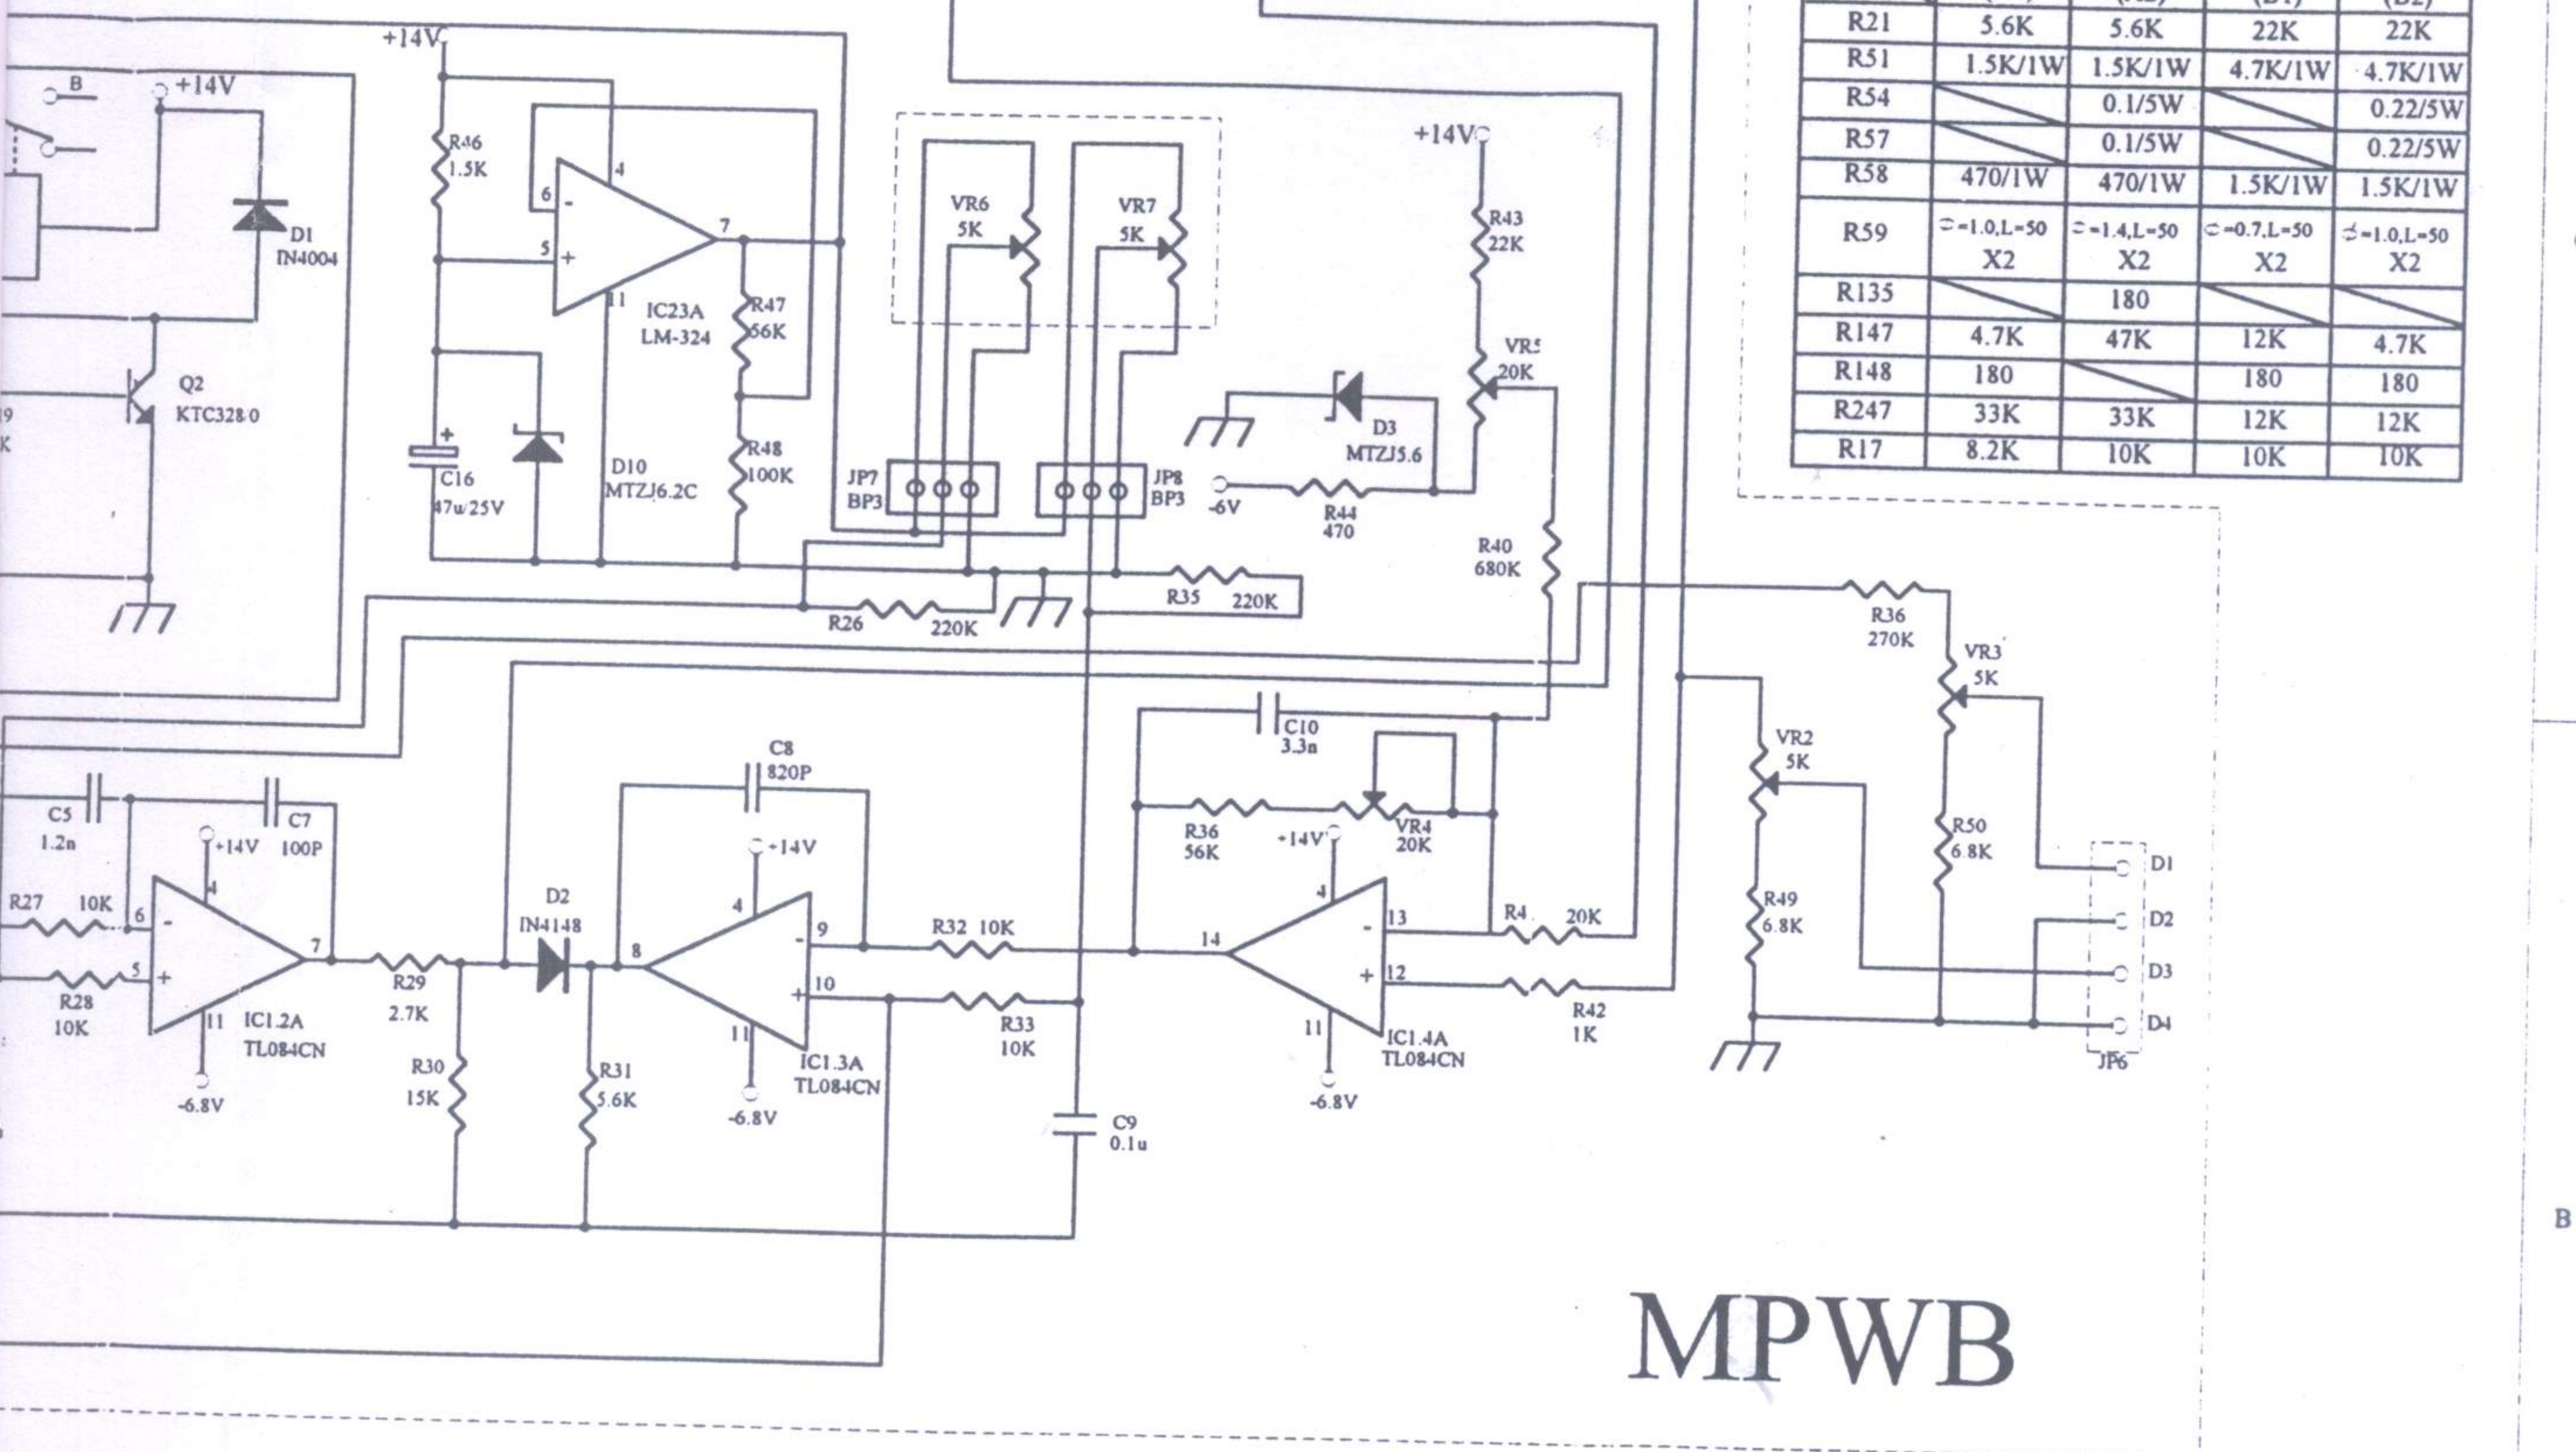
| | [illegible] | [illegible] | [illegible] | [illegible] |
|---|---|---|---|---|
| R21 | 5.6K | 5.6K | 22K | 22K |
| R51 | 1.5K/1W | 1.5K/1W | 4.7K/1W | 4.7K/1W |
| R54 | | 0.1/5W | | 0.22/5W |
| R57 | | 0.1/5W | | 0.22/5W |
| R58 | 470/1W | 470/1W | 1.5K/1W | 1.5K/1W |
| R59 | ⌀=1.0,L=50 X2 | ⌀=1.4,L=50 X2 | ⌀=0.7,L=50 X2 | ⌀=1.0,L=50 X2 |
| R135 | | 180 | | |
| R147 | 4.7K | 47K | 12K | 4.7K |
| R148 | 180 | | 180 | 180 |
| R247 | 33K | 33K | 12K | 12K |
| R17 | 8.2K | 10K | 10K | 10K |

+14V
B
+14V
D1
IN4004
Q2
KTC3280
R46
1.5K
6
5
4
7
11
IC23A
LM-324
R47
56K
R48
100K
C16
47u/25V
D10
MTZJ6.2C
VR6
5K
VR7
5K
JP7
BP3
JP8
BP3
+14V
R43
22K
VR5
20K
D3
MTZJ5.6
-6V
R44
470
R40
680K
R35 220K
R26 220K
R36
270K
VR3
5K
C10
3.3n
C8
820P
C5
1.2n
C7
100P
+14V
R27 10K
6
5
4
7
11
R28
10K
IC1.2A
TL084CN
-6.8V
R29
2.7K
D2
IN4148
R30
15K
R31
5.6K
+14V
4
8
9
10
11
IC1.3A
TL084CN
-6.8V
R32 10K
R33
10K
C9
0.1u
R36
56K
VR4
20K
+14V
4
14
13
12
11
IC1.4A
TL084CN
-6.8V
R4 20K
R42
1K
VR2
5K
R49
6.8K
R50
6.8K
D1
D2
D3
D4
JP6
MPWB
B